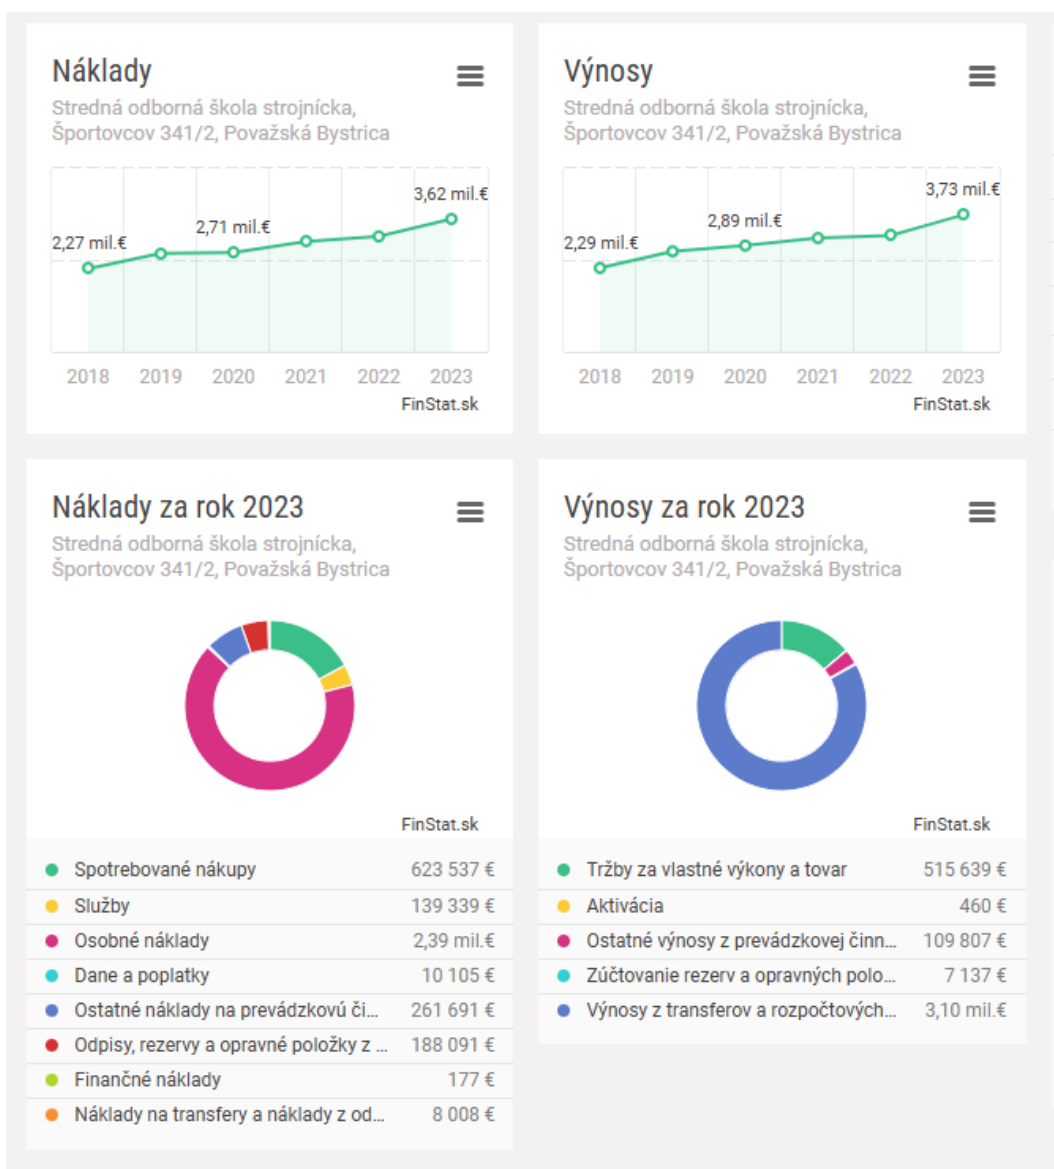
Náklady
Stredná odborná škola strojnícka, Športovcov 341/2, Považská Bystrica

2,27 mil.€
2,71 mil.€
3,62 mil.€
2018 2019 2020 2021 2022 2023
FinStat.sk

Výnosy
Stredná odborná škola strojnícka, Športovcov 341/2, Považská Bystrica

2,29 mil.€
2,89 mil.€
3,73 mil.€
2018 2019 2020 2021 2022 2023
FinStat.sk

Náklady za rok 2023
Stredná odborná škola strojnícka, Športovcov 341/2, Považská Bystrica

FinStat.sk

| | |
|---|---|
| Spotrebované nákupy | 623 537 € |
| Služby | 139 339 € |
| Osobné náklady | 2,39 mil.€ |
| Dane a poplatky | 10 105 € |
| Ostatné náklady na prevádzkovú či... | 261 691 € |
| Odpisy, rezervy a opravné položky z ... | 188 091 € |
| Finančné náklady | 177 € |
| Náklady na transfery a náklady z od... | 8 008 € |

Výnosy za rok 2023
Stredná odborná škola strojnícka, Športovcov 341/2, Považská Bystrica

FinStat.sk

| | |
|---|---|
| Tržby za vlastné výkony a tovar | 515 639 € |
| Aktivácia | 460 € |
| Ostatné výnosy z prevádzkovej činn... | 109 807 € |
| Zúčtovanie rezerv a opravných polo... | 7 137 € |
| Výnosy z transferov a rozpočtových... | 3,10 mil.€ |